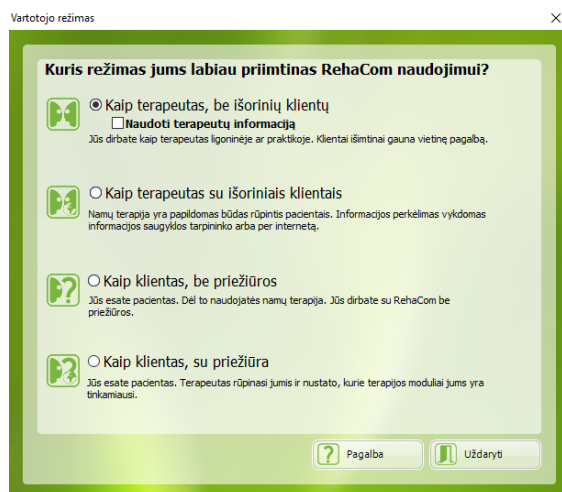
Vartotojo režimas

×

Kuris režimas jums labiau priimtinas RehaCom naudojimui?

◉ Kaip terapeutas, be išorinių klientų

☐ Naudoti terapeutų informaciją

Jūs dirbate kaip terapeutas ligoninėje ar praktikoje. Klientai išimtinai gauna vietinę pagalbą.

○ Kaip terapeutas su išoriniais klientais

Namų terapija yra papildomas būdas rūpintis pacientais. Informacijos perkėlimas vykdomas informacijos saugyklos tarpininko arba per internetą.

○ Kaip klientas, be priežiūros

Jūs esate pacientas. Dėl to naudojatės namų terapija. Jūs dirbate su RehaCom be priežiūros.

○ Kaip klientas, su priežiūra

Jūs esate pacientas. Terapeutas rūpinasi jumis ir nustato, kurie terapijos moduliai jums yra tinkamiausi.

Pagalba

Uždaryti